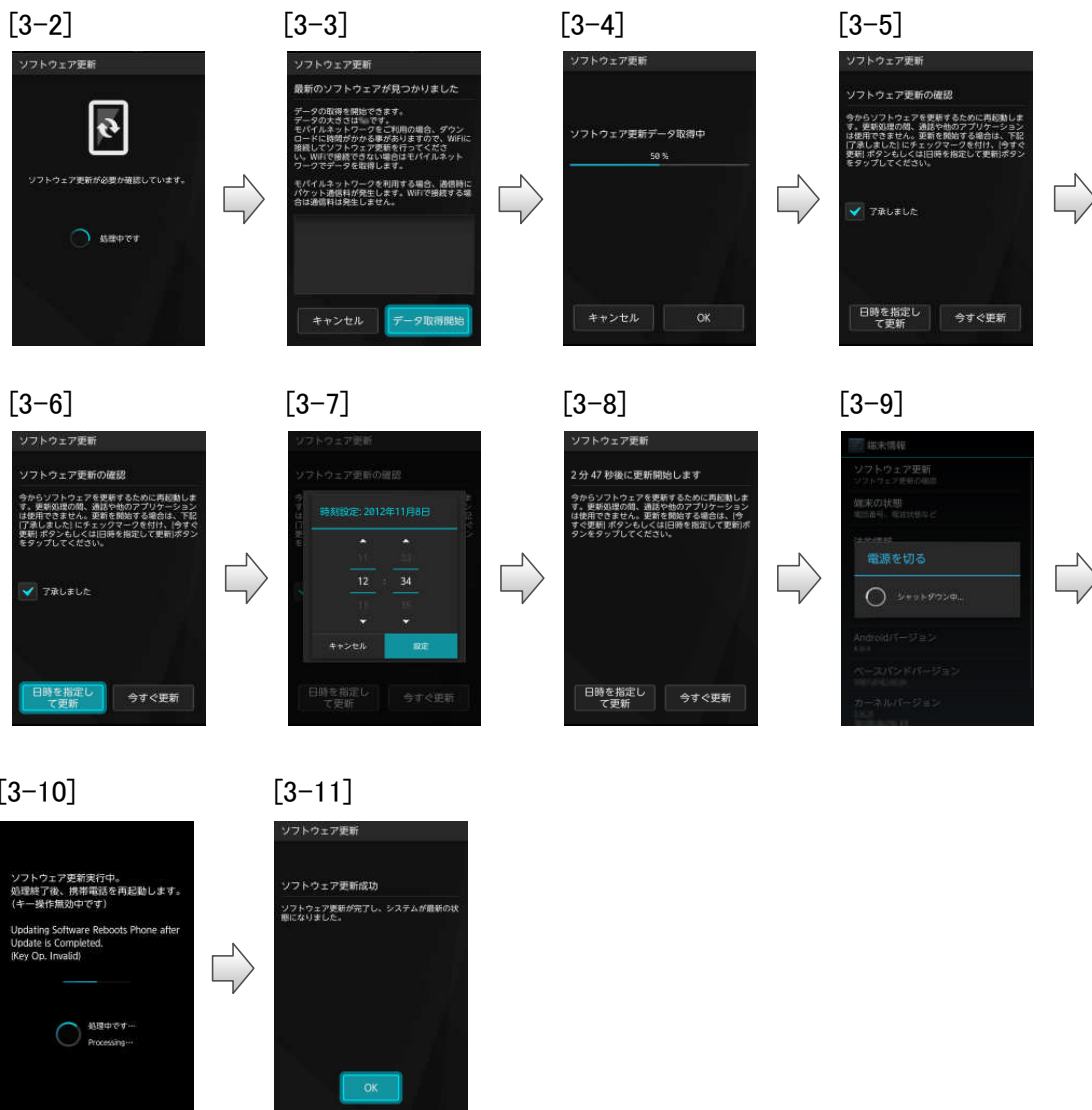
[3-2]

ソフトウェア更新

ソフトウェア更新が必要か確認しています。

処理中です

[3-3]

ソフトウェア更新

最新のソフトウェアが見つかりました

データの取得を開始できます。
データの大きさは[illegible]です。
モバイルネットワークをご利用の場合、ダウンロードに時間がかかる事がありますので、WiFiに接続してソフトウェア更新を行ってください。WiFiで接続できない場合はモバイルネットワークでデータを取得します。

モバイルネットワークを利用する場合、通信時にパケット通信料が発生します。WiFiで接続する場合は通信料は発生しません。

キャンセル
データ取得開始

[3-4]

ソフトウェア更新

ソフトウェア更新データ取得中

50 %

キャンセル
OK

[3-5]

ソフトウェア更新

ソフトウェア更新の確認

今からソフトウェアを更新するために再起動します。更新処理の間、通話や他のアプリケーションは使用できません。更新を開始する場合は、下記[了承しました]にチェックマークを付け、[今すぐ更新]ボタンもしくは[日時を指定して更新]ボタンをタップしてください。

了承しました

日時を指定して更新
今すぐ更新

[3-6]

ソフトウェア更新

ソフトウェア更新の確認

今からソフトウェアを更新するために再起動します。更新処理の間、通話や他のアプリケーションは使用できません。更新を開始する場合は、下記[了承しました]にチェックマークを付け、[今すぐ更新]ボタンもしくは[日時を指定して更新]ボタンをタップしてください。

了承しました

日時を指定して更新
今すぐ更新

[3-7]

ソフトウェア更新

ソフトウェア更新の確認

時刻設定: 2012年11月8日

11 33
12 : 34
13 35

キャンセル
設定

日時を指定して更新
今すぐ更新

[3-8]

ソフトウェア更新

2 分 47 秒後に更新開始します

今からソフトウェアを更新するために再起動します。更新処理の間、通話や他のアプリケーションは使用できません。更新を開始する場合は、[今すぐ更新]ボタンもしくは[日時を指定して更新]ボタンをタップしてください。

日時を指定して更新
今すぐ更新

[3-9]

端末情報

ソフトウェア更新
ソフトウェア更新の確認

端末の状態
電話番号、電波状態など

電源を切る

シャットダウン中...

Androidバージョン

ベースバンドバージョン

カーネルバージョン

[3-10]

ソフトウェア更新実行中。
処理終了後、携帯電話を再起動します。
(キー操作無効中です)

Updating Software Reboots Phone after Update is Completed.
(Key Op. Invalid)

処理中です…
Processing…

[3-11]

ソフトウェア更新

ソフトウェア更新成功

ソフトウェア更新が完了し、システムが最新の状態になりました。

OK